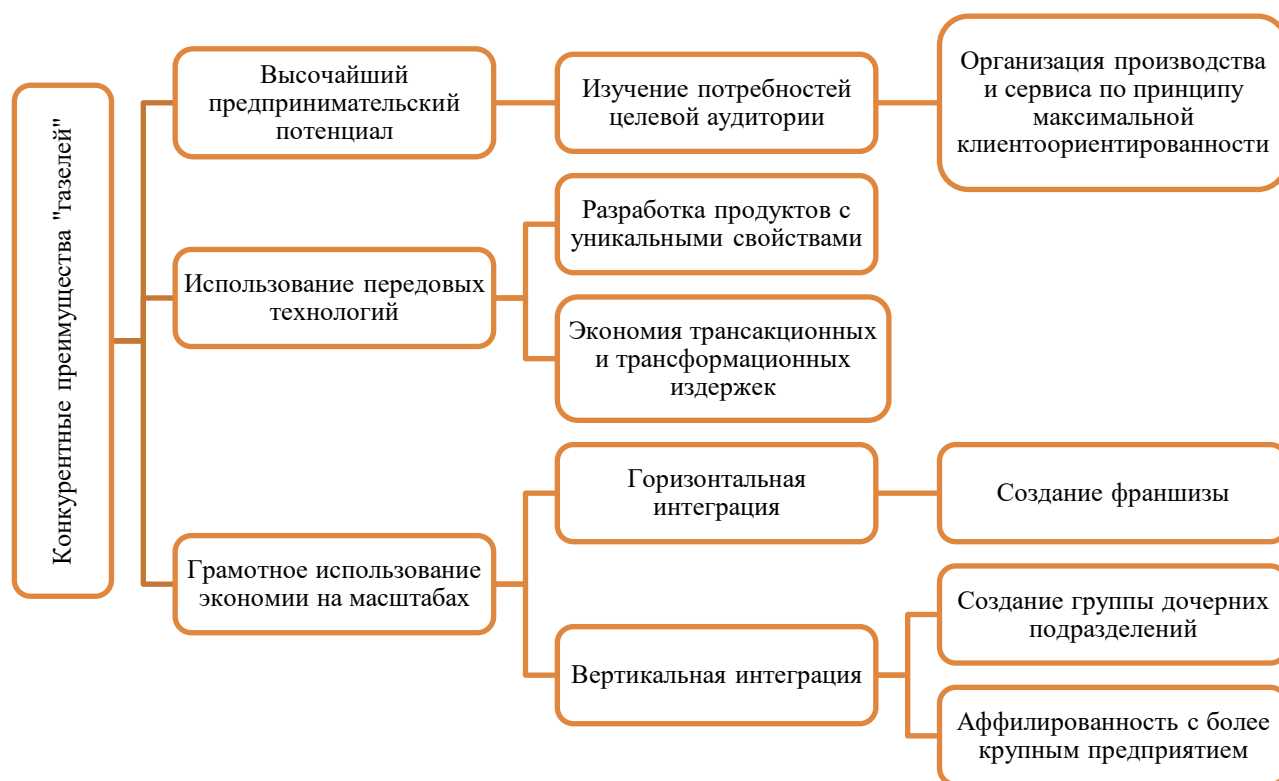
Конкурентные преимущества "газелей"

Высочайший предпринимательский потенциал

Изучение потребностей целевой аудитории

Организация производства и сервиса по принципу максимальной клиентоориентированности

Использование передовых технологий

Разработка продуктов с уникальными свойствами

Экономия трансакционных и трансформационных издержек

Грамотное использование экономии на масштабах

Горизонтальная интеграция

Создание франшизы

Вертикальная интеграция

Создание группы дочерних подразделений

Аффилированность с более крупным предприятием